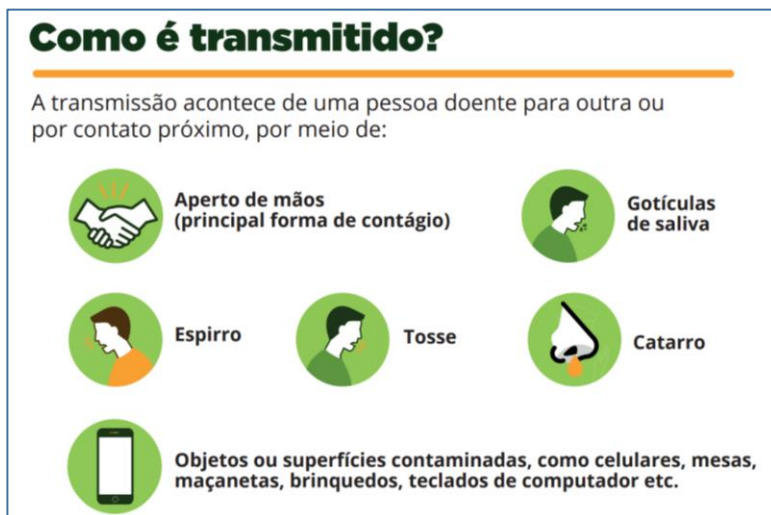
Como é transmitido?

A transmissão acontece de uma pessoa doente para outra ou por contato próximo, por meio de:

Aperto de mãos (principal forma de contágio)

Gotículas de saliva

Espirro

Tosse

Catarro

Objetos ou superfícies contaminadas, como celulares, mesas, maçanetas, brinquedos, teclados de computador etc.